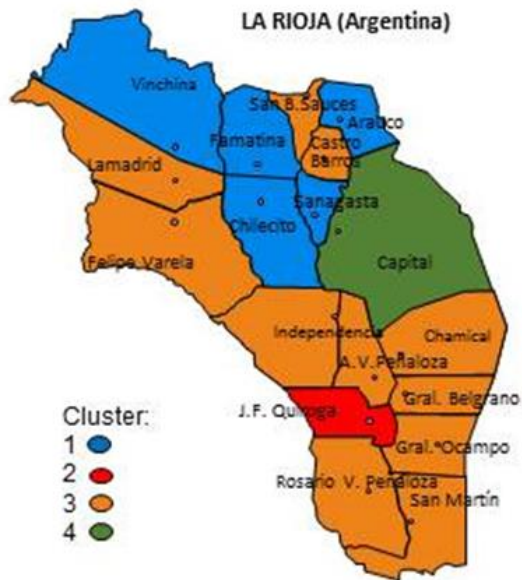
LA RIOJA (Argentina)

Vinchina

San B. Sauces

Arauco

Famatina

Castro Barros

Lamadrid

Chilecito

Sanagasta

Capital

Felipe Varela

Independencia

Chamical

A. V. Peñaloza

Cluster:

1

2

3

4

J.F. Quiroga

Gral. Belgrano

Gral. Ocampo

Rosario V. Peñaloza

San Martín